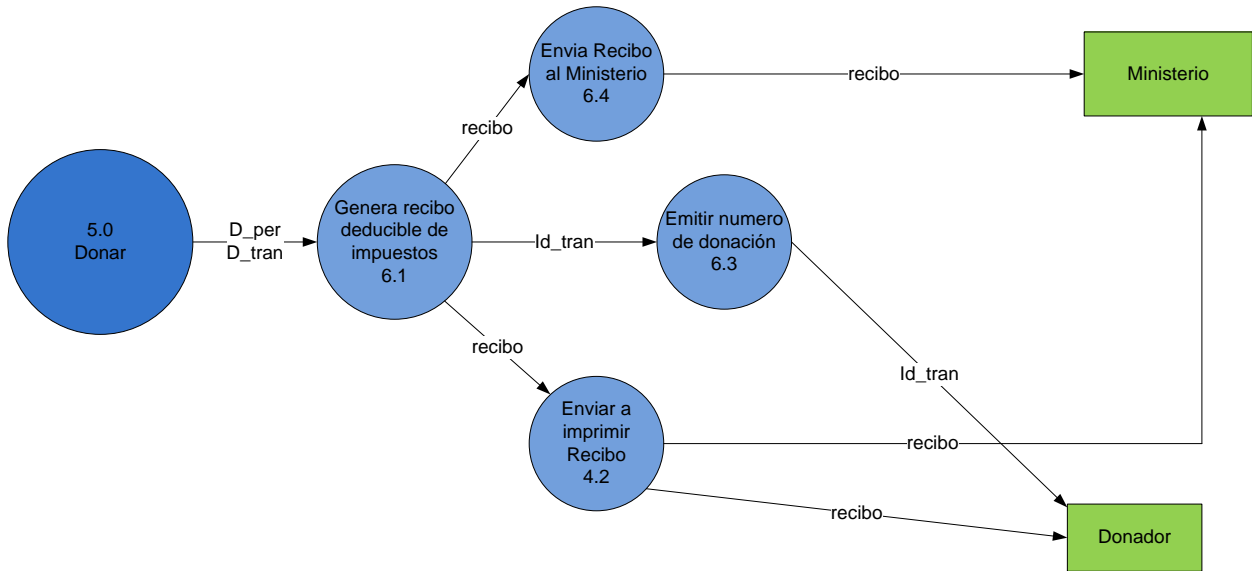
Envia Recibo al Ministerio 6.4

recibo

Ministerio

recibo

5.0 Donar

D_per
D_tran

Genera recibo deducible de impuestos 6.1

Id_tran

Emitir numero de donación 6.3

recibo

Id_tran

Enviar a imprimir Recibo 4.2

recibo

recibo

Donador